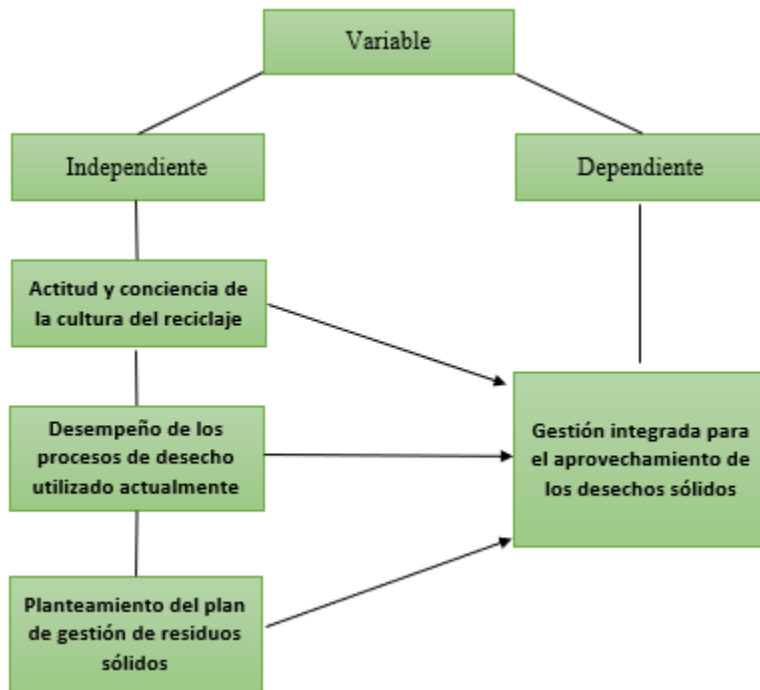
Variable

Independiente

Dependiente

Actitud y conciencia de la cultura del reciclaje

Desempeño de los procesos de desecho utilizado actualmente

Planteamiento del plan de gestión de residuos sólidos

Gestión integrada para el aprovechamiento de los desechos sólidos